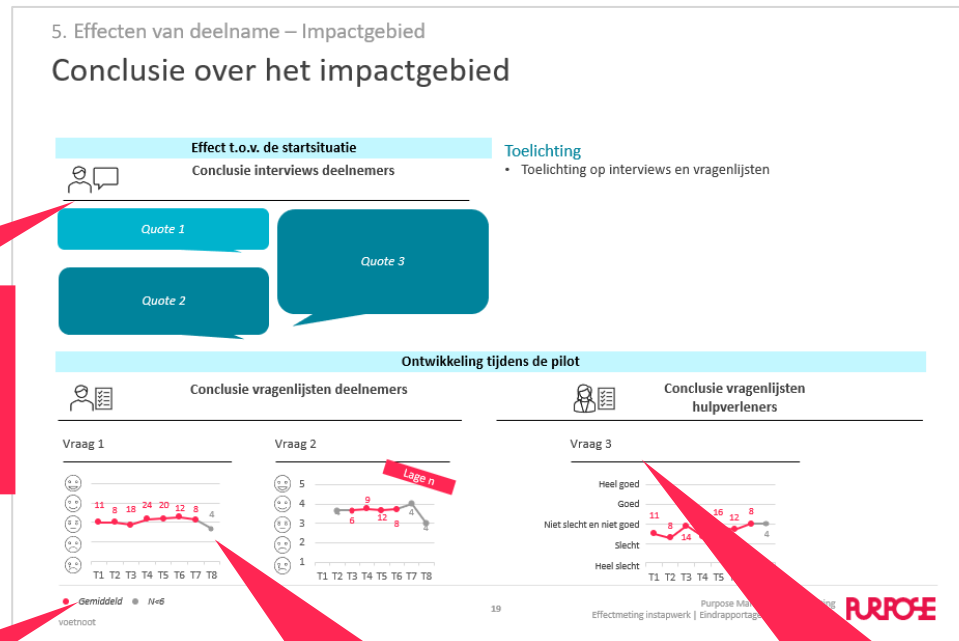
5. Effecten van deelname – Impactgebied

Conclusie over het impactgebied

Effect t.o.v. de startsituatie

Conclusie interviews deelnemers

Quote 1

Quote 3

Quote 2

Toelichting

• Toelichting op interviews en vragenlijsten

Ontwikkeling tijdens de pilot

Conclusie vragenlijsten deelnemers

Conclusie vragenlijsten hulpverleners

Vraag 1

11 8 18 24 20 12 8 4

T1 T2 T3 T4 T5 T6 T7 T8

Vraag 2

Lage n

5
4
3
2
1

9
6 12 8 4 4

T1 T2 T3 T4 T5 T6 T7 T8

Vraag 3

Heel goed
Goed
Niet slecht en niet goed
Slecht
Heel slecht

11 8 14 16 12 8 4

T1 T2 T3 T4 T5

Gemiddeld N<6

voetnoot

19

Purpose Ma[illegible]ng
Effectmeting instapwerk | Eindrapportage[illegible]

PURPOSE